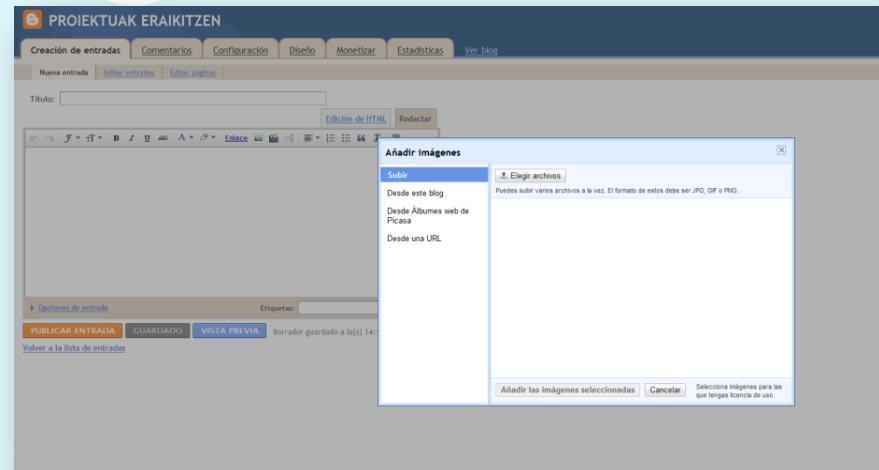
PROIEKTUAK ERAIKITZEN

Creación de entradas | Comentarios | Configuración | Diseño | Monetizar | Estadísticas | Ver blog

Nueva entrada | Editar entradas | Editar páginas

Título:

Edición de HTML | Redactar

Enlace

Opciones de entrada

Etiquetas:

PUBLICAR ENTRADA | GUARDADO | VISTA PREVIA | Borrador guardado a la(s) 14:

Volver a la lista de entradas

Añadir imágenes

Subir
Desde este blog
Desde Álbumes web de Picasa
Desde una URL

Elegir archivos

Puedes subir varios archivos a la vez. El formato de estos debe ser JPG, GIF o PNG.

Añadir las imágenes seleccionadas | Cancelar

Selecciona imágenes para las que tengas licencia de uso.